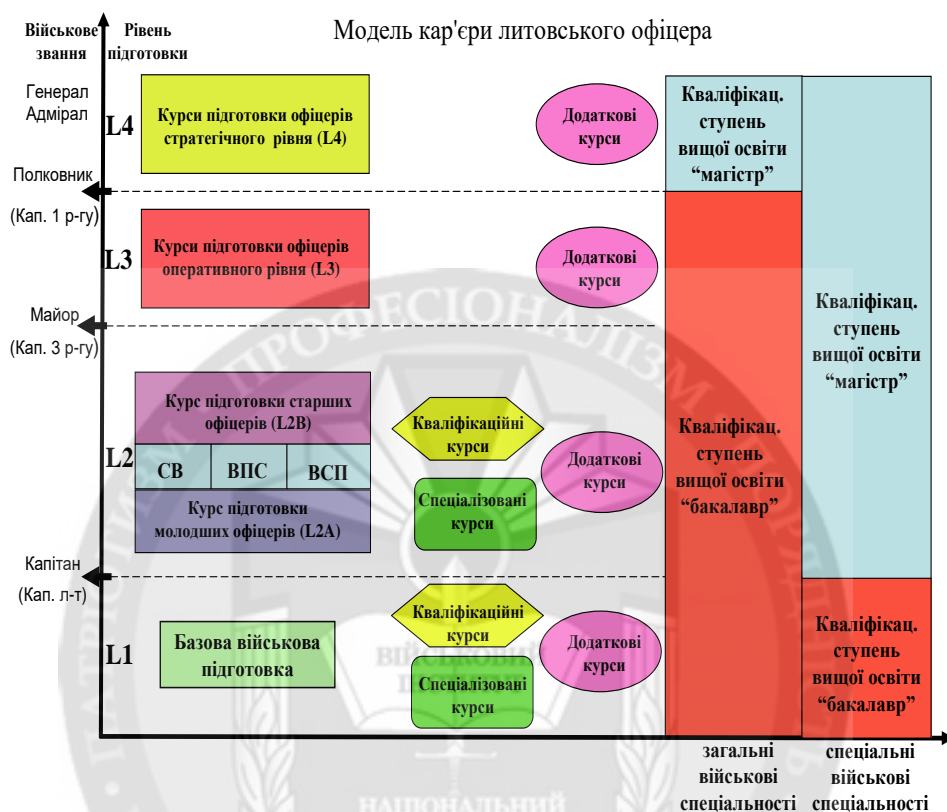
Військове звання

Рівень підготовки

Модель кар'єри литовського офіцера

Генерал
Адмірал

L4

Курси підготовки офіцерів стратегічного рівня (L4)

Додаткові курси

Кваліфікац. ступень вищої освіти "магістр"

Полковник

(Кап. 1 р-гу)

L3

Курси підготовки офіцерів оперативного рівня (L3)

Додаткові курси

Майор

(Кап. 3 р-гу)

Кваліфікац. ступень вищої освіти "магістр"

Курс підготовки старших офіцерів (L2B)

Кваліфікаційні курси

Кваліфікац. ступень вищої освіти "бакалавр"

L2

СВ | ВПС | ВСП

Додаткові курси

Курс підготовки молодших офіцерів (L2A)

Спеціалізовані курси

Капітан

(Кап. л-т)

Кваліфікаційні курси

L1

Базова військова підготовка

Додаткові курси

Кваліфікац. ступень вищої освіти "бакалавр"

Спеціалізовані курси

загальні військові спеціальності

спеціальні військові спеціальності